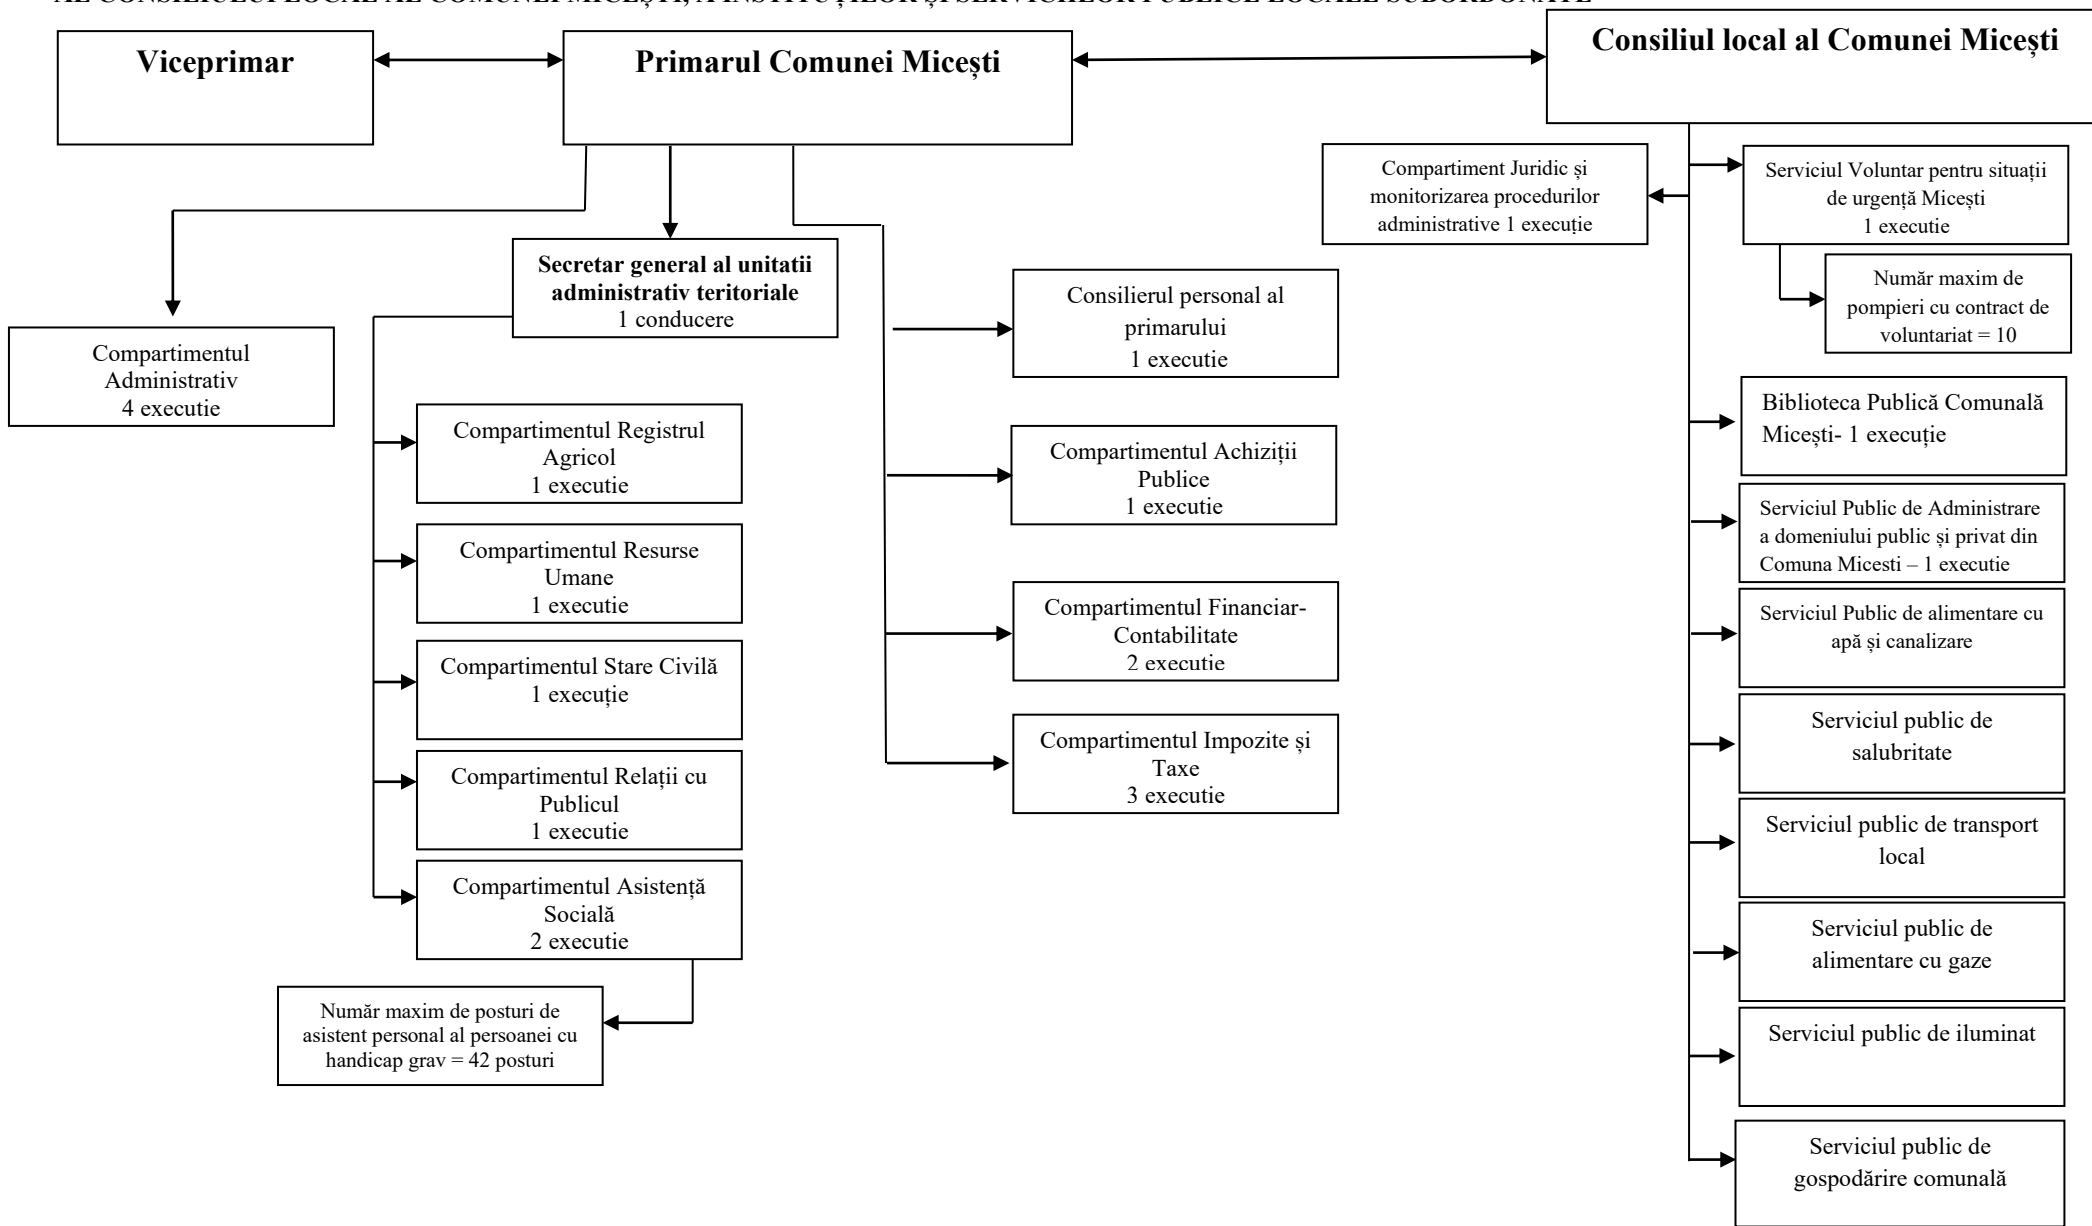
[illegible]

Viceprimar

Primarul Comunei Micești

Consiliul local al Comunei Micești

Compartiment Juridic și monitorizarea procedurilor administrative 1 execuție

Serviciul Voluntar pentru situații de urgență Micești
1 executie

Număr maxim de pompieri cu contract de voluntariat = 10

Compartimentul Administrativ
4 executie

Secretar general al unitatii administrativ teritoriale
1 conducere

Consilierul personal al primarului
1 executie

Compartimentul Registrul Agricol
1 executie

Compartimentul Resurse Umane
1 executie

Compartimentul Stare Civilă
1 execuție

Compartimentul Relații cu Publicul
1 executie

Compartimentul Asistență Socială
2 executie

Număr maxim de posturi de asistent personal al persoanei cu handicap grav = 42 posturi

Compartimentul Achiziții Publice
1 executie

Compartimentul Financiar-Contabilitate
2 executie

Compartimentul Impozite și Taxe
3 executie

Biblioteca Publică Comunală Micești- 1 execuție

Serviciul Public de Administrare a domeniului public și privat din Comuna Micesti – 1 executie

Serviciul Public de alimentare cu apă și canalizare

Serviciul public de salubritate

Serviciul public de transport local

Serviciul public de alimentare cu gaze

Serviciul public de iluminat

Serviciul public de gospodărire comunală